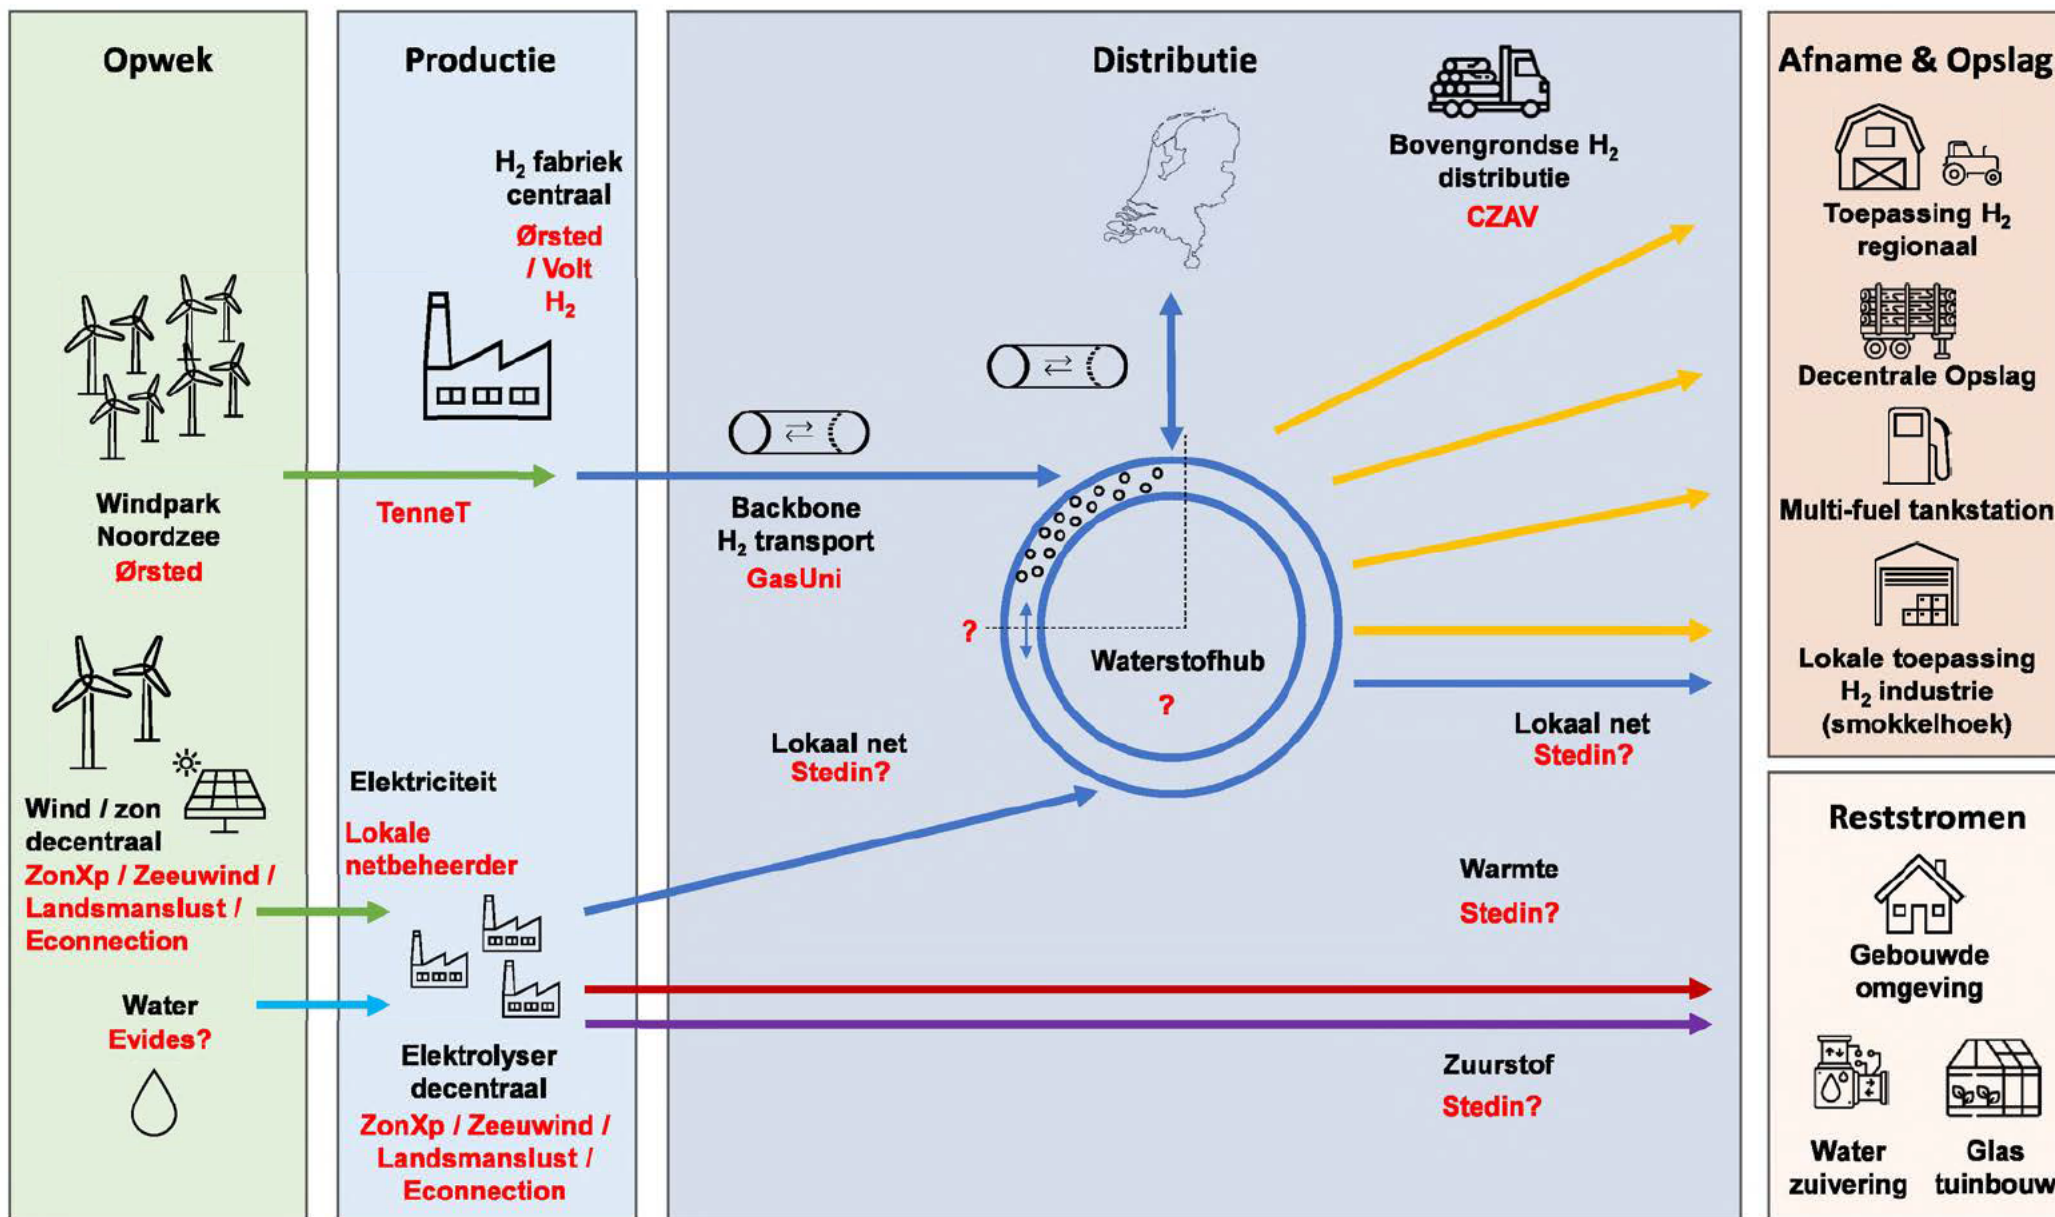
Opwek

Windpark Noordzee
Ørsted

Wind / zon decentraal
ZonXp / Zeeuwind / Landsmanslust / Econnection

Water
Evides?

Productie

$H_2$ fabriek centraal
Ørsted / Volt $H_2$

TenneT

Elektriciteit
Lokale netbeheerder

Elektrolyser decentraal
ZonXp / Zeeuwind / Landsmanslust / Econnection

Distributie

Bovengrondse $H_2$ distributie
CZAV

Backbone $H_2$ transport
GasUni

?

Waterstofhub
?

Lokaal net
Stedin?

Lokaal net
Stedin?

Warmte
Stedin?

Zuurstof
Stedin?

Afname & Opslag

Toepassing $H_2$ regionaal

Decentrale Opslag

Multi-fuel tankstation

Lokale toepassing $H_2$ industrie (smokkelhoek)

Reststromen

Gebouwde omgeving

Water zuivering

Glas tuinbouw